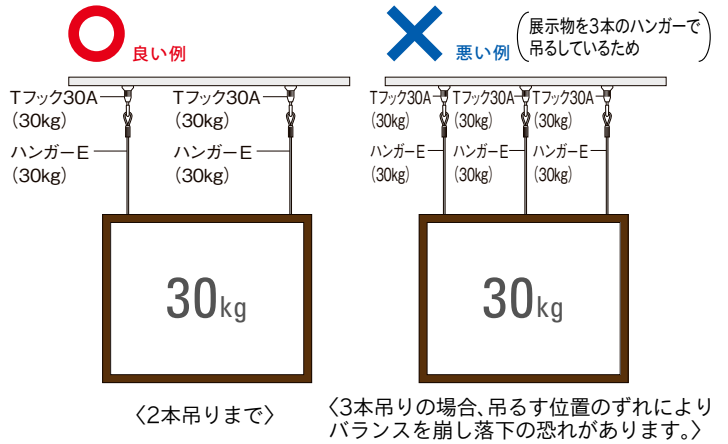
良い例

Tフック30A
(30kg)
ハンガーE
(30kg)

Tフック30A
(30kg)
ハンガーE
(30kg)

30kg

〈2本吊りまで〉

悪い例

展示物を3本のハンガーで吊るしているため

Tフック30A
(30kg)
ハンガーE
(30kg)

Tフック30A
(30kg)
ハンガーE
(30kg)

Tフック30A
(30kg)
ハンガーE
(30kg)

30kg

〈3本吊りの場合、吊るす位置のずれによりバランスを崩し落下の恐れがあります。〉